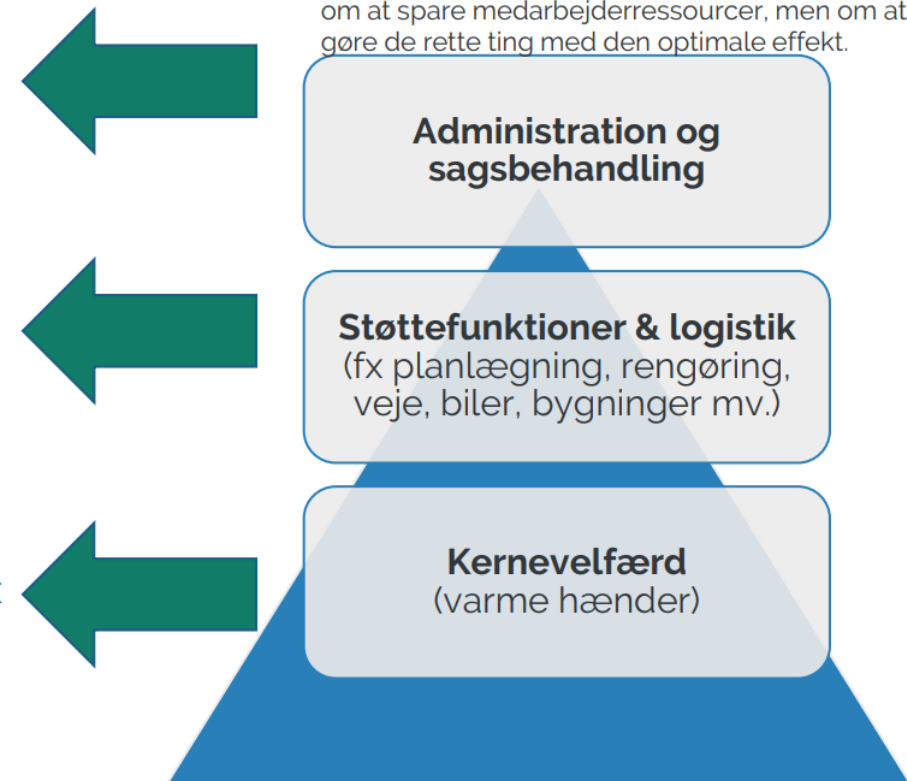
om at spare medarbejderressourcer, men om at gøre de rette ting med den optimale effekt.

Administration og sagsbehandling

Støttefunktioner & logistik
(fx planlægning, rengøring, veje, biler, bygninger mv.)

Kernevelfærd
(varme hænder)